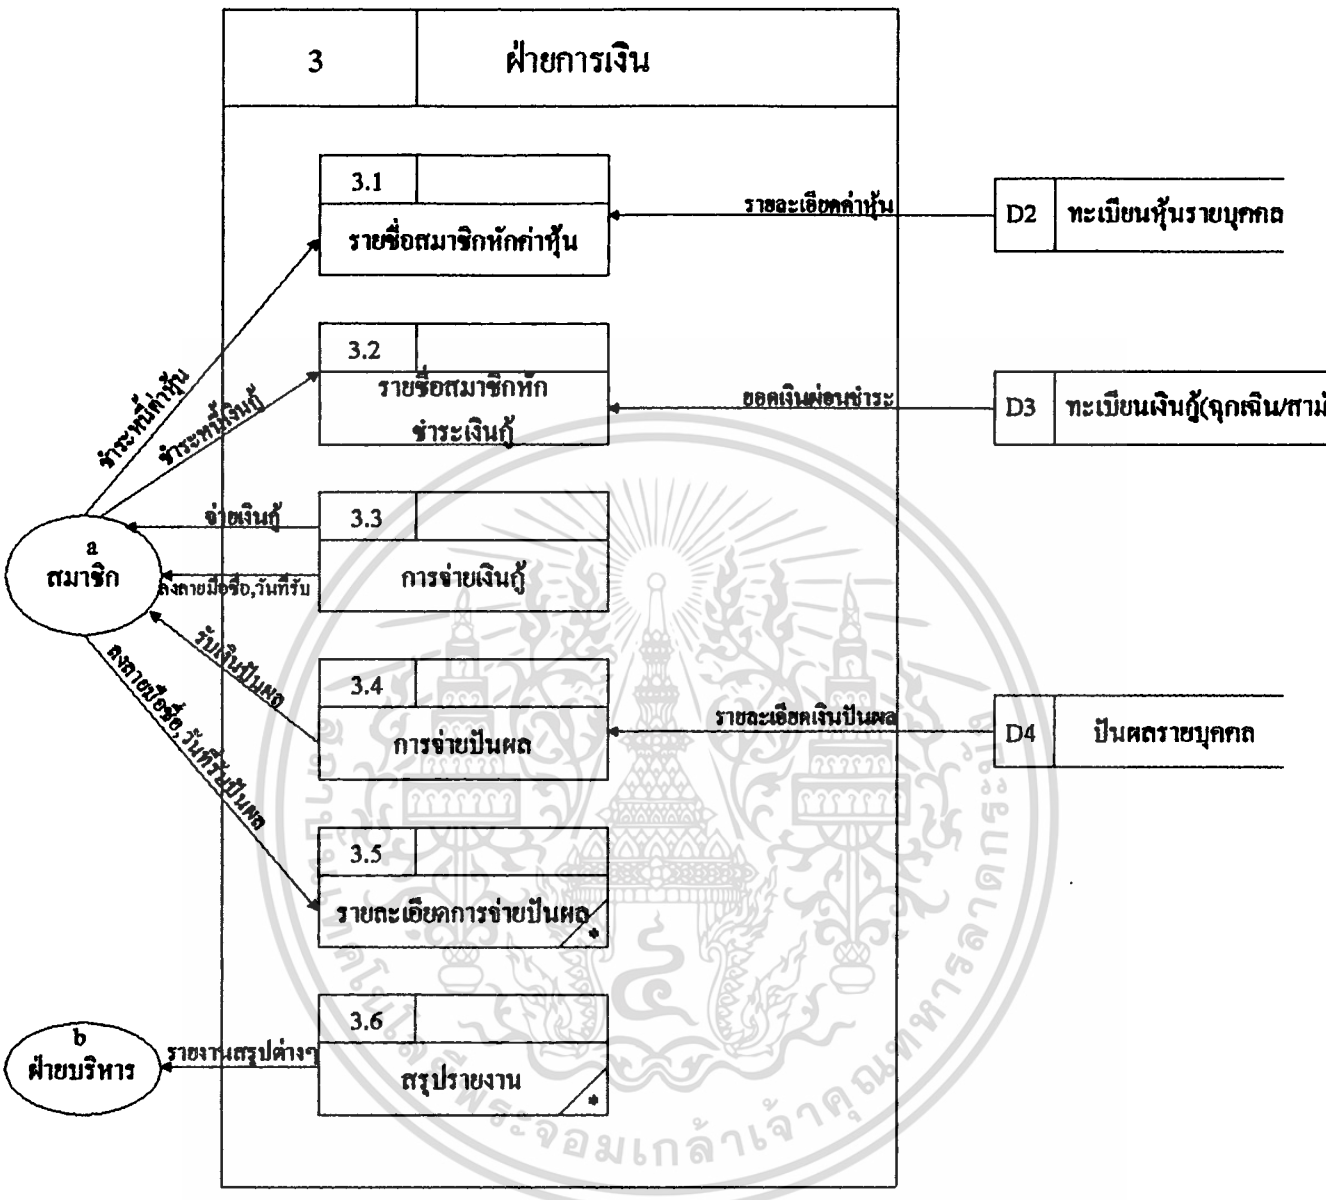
3 ฝ่ายการเงิน

3.1
รายชื่อสมาชิกหักค่าหุ้น

รายละเอียดค่าหุ้น

D2 ทะเบียนหุ้นรายบุคคล

3.2
รายชื่อสมาชิกหัก ชำระเงินกู้

ยอดเงินผ่อนชำระ

D3 ทะเบียนเงินกู้(ฉุกเฉิน/สาม

ชำระหนี้ค่าหุ้น
ชำระหนี้เงินกู้

จ่ายเงินกู้

3.3
การจ่ายเงินกู้

a
สมาชิก

ลงลายมือชื่อ,วันที่รับ

รับเงินปันผล

ลงลายมือชื่อ,วันที่รับปันผล

3.4
การจ่ายปันผล

รายละเอียดเงินปันผล

D4 ปันผลรายบุคคล

3.5
รายละเอียดการจ่ายปันผล
*

b
ฝ่ายบริหาร

รายงานสรุปต่างๆ

3.6
สรุปรายงาน
*

พระจอมเกล้าเจ้าคุณทหาร